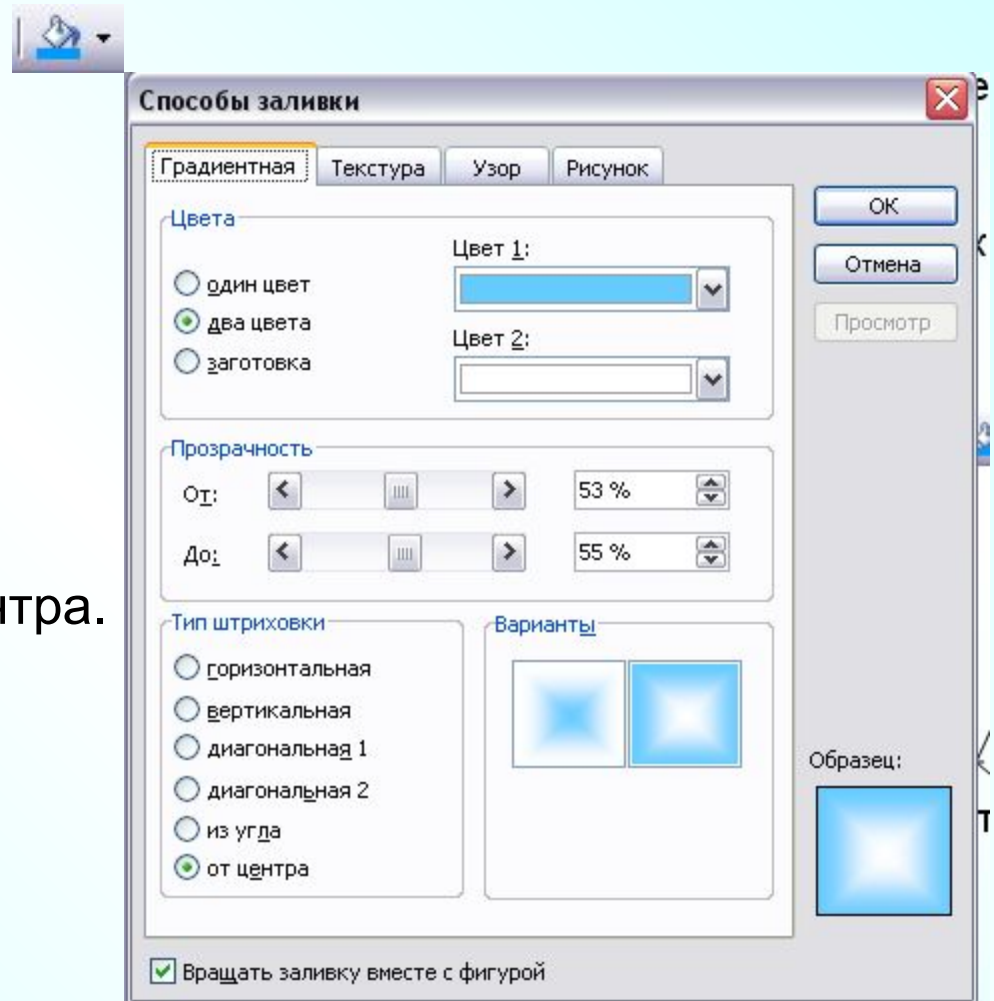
Способы заливки

Градиентная | Текстура | Узор | Рисунок

OK
Отмена
Просмотр

Цвета
Цвет 1:
один цвет
два цвета
заготовка
Цвет 2:

Прозрачность
От: 53 %
До: 55 %

Тип штриховки
горизонтальная
вертикальная
диагональная 1
диагональная 2
из угла
от центра

Варианты

Образец:

Вращать заливку вместе с фигурой

нтра.